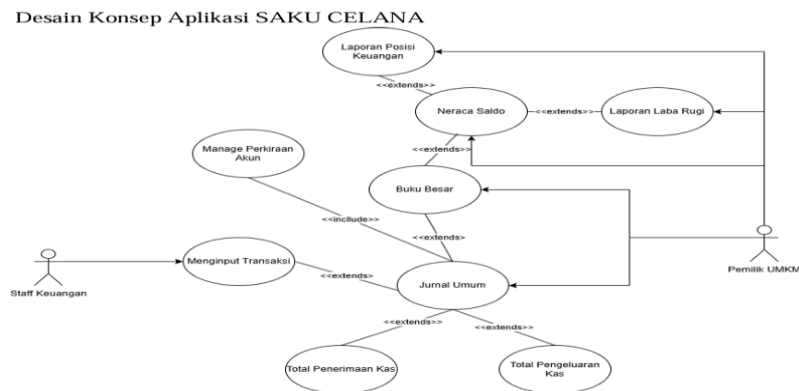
Desain Konsep Aplikasi SAKU CELANA

Laporan Posisi Keuangan

<<extends>>

Neraca Saldo

<<extends>>

Laporan Laba Rugi

Manage Perkiraan Akun

<<extends>>

Buku Besar

<<include>>

<<extends>>

Staff Keuangan

Menginput Transaksi

<<extends>>

Jurnal Umum

Pemilik UMKM

<<extends>>

<<extends>>

Total Penerimaan Kas

Total Pengeluaran Kas